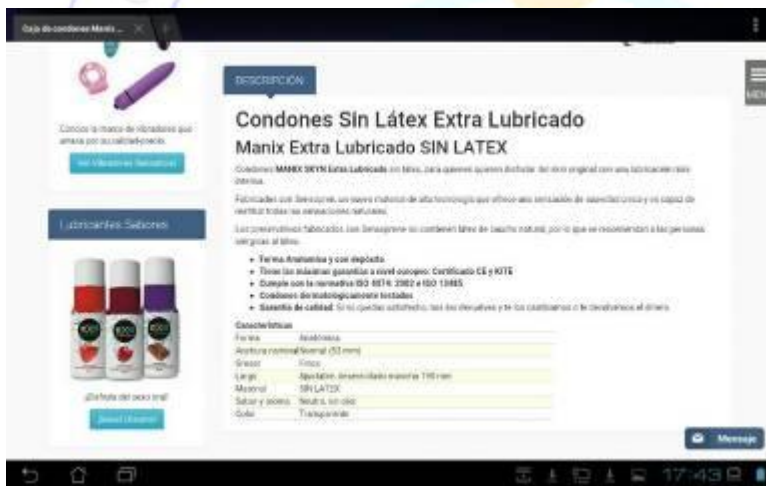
Caja de condones Manix ...

Conoce la marca de vibradores que amarás por su calidad-precio

Ver Vibradores Satisfyer

Lubricantes Sabores

¡Disfruta del sexo oral!

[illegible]

DESCRIPCIÓN

Condones Sin Látex Extra Lubricado

Manix Extra Lubricado SIN LATEX

Condones MANIX SKYN Extra Lubricado sin látex, para quienes quieren disfrutar del sexo original con una lubricación más intensa.

Fabricados con Sensoprene, un nuevo material de alta tecnología que ofrece una sensación de suavidad única y es capaz de verificar todas las sensaciones naturales.

Los preservativos fabricados con Sensoprene no contienen látex de caucho natural, por lo que se recomiendan a las personas alérgicas al látex.

- Forma Anatómica y con depósito
- Tiene las máximas garantías a nivel europeo: Certificado CE y KITE
- Cumple con la normativa ISO 4074: 2002 e ISO 13485
- Condones dermatológicamente testados
- Garantía de calidad: Si no quedas satisfecho, tan sólo devuélvelo y te los cambiamos o te devolvemos el dinero.

Características

| | |
|---|---|
| Forma | Anatómica |
| Anchura nominal | Normal (53 mm) |
| Grosor | Fino |
| Largo | Ajustable, desenrollado máximo 190 mm |
| Material | SIN LATEX |
| Sabor y aroma | Neutro, sin olor |
| Color | Transparente |

MENU

Mensaje

17:43